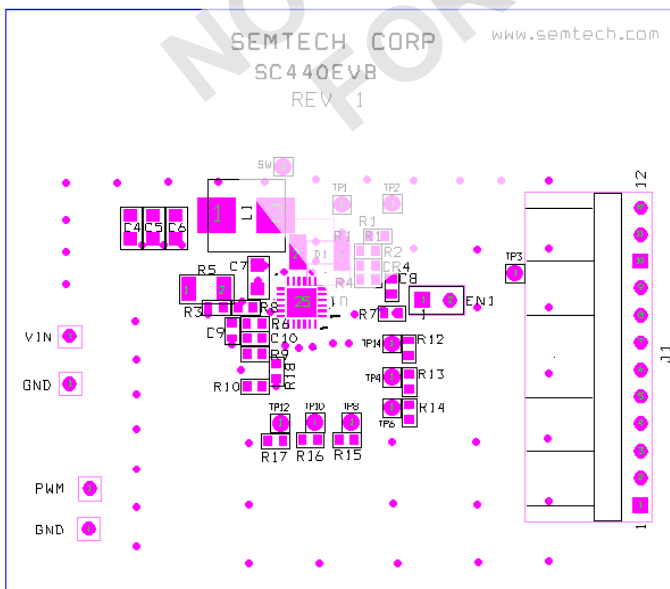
NOT FOR
SEMTECH CORP
www.semtech.com
SC440EVB
REV 1
SW
TP1
TP2
12
L1
1
C4 C5 C6
R1
R3
R2
D1
CR4
R4
TP3
R5
C7
C8
1
R3
R8
R7
EN1
C9
R6
C10
TP14
R12
VIN
R9
J1
GND
R10
R18
TP4
R13
R14
TP6
TP12 TP10 TP8
R17 R16 R15
PWM
GND
1